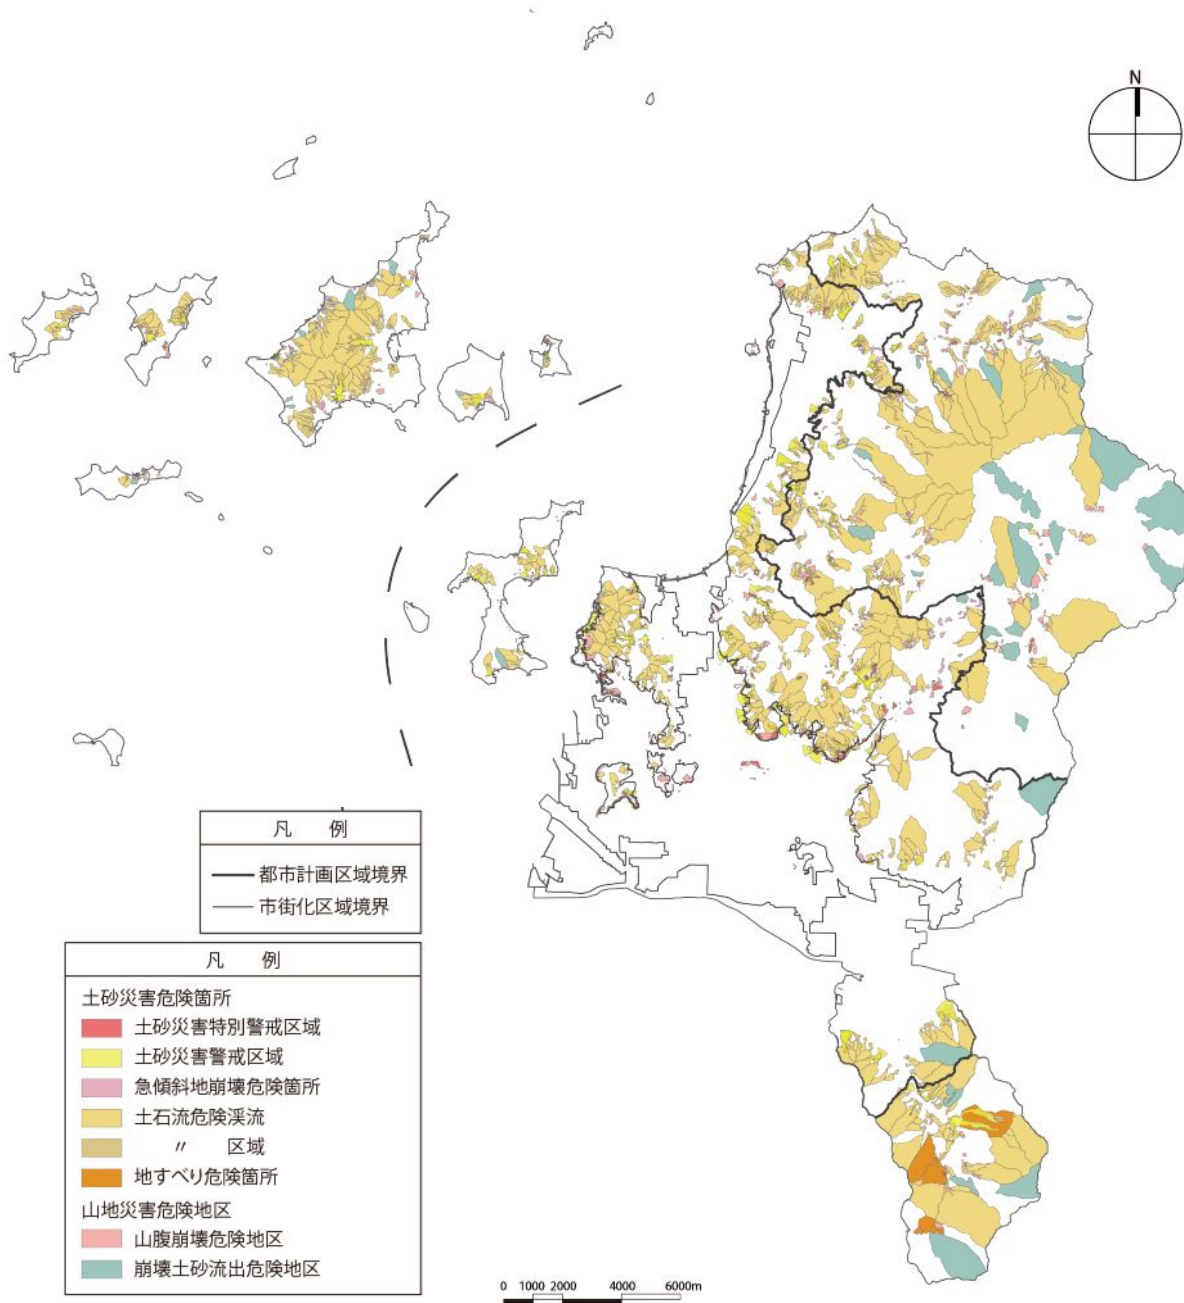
N

凡　例
都市計画区域境界
市街化区域境界

凡　例
土砂災害危険箇所
土砂災害特別警戒区域
土砂災害警戒区域
急傾斜地崩壊危険箇所
土石流危険渓流
〃　区域
地すべり危険箇所
山地災害危険地区
山腹崩壊危険地区
崩壊土砂流出危険地区

0 1000 2000 4000 6000m